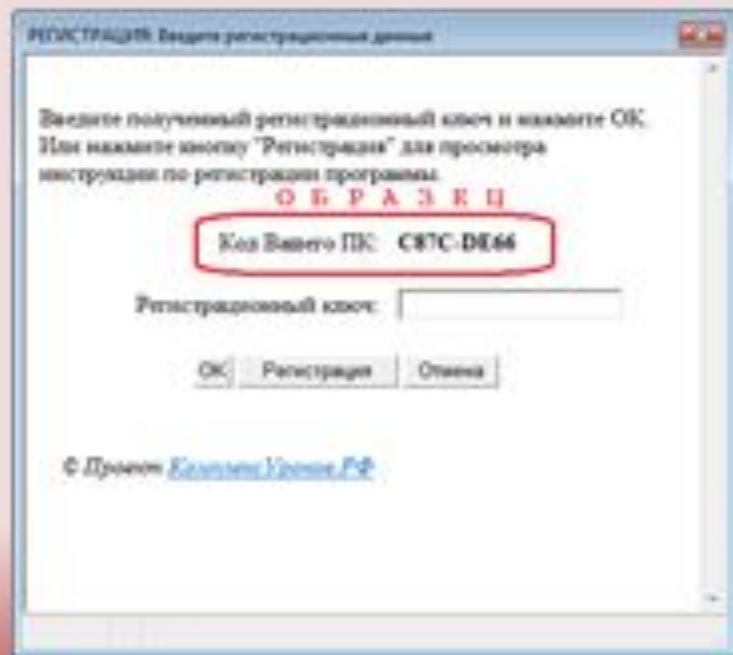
РЕГИСТРАЦИЯ: Введите регистрационные данные

Введите полученный регистрационный ключ и нажмите ОК. Или нажмите кнопку "Регистрация" для просмотра инструкции по регистрации программы.

О Б Р А З Е Ц

Код Вашего ПК: C87C-DE66

Регистрационный ключ:

ОК Регистрация Отмена

© Проект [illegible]